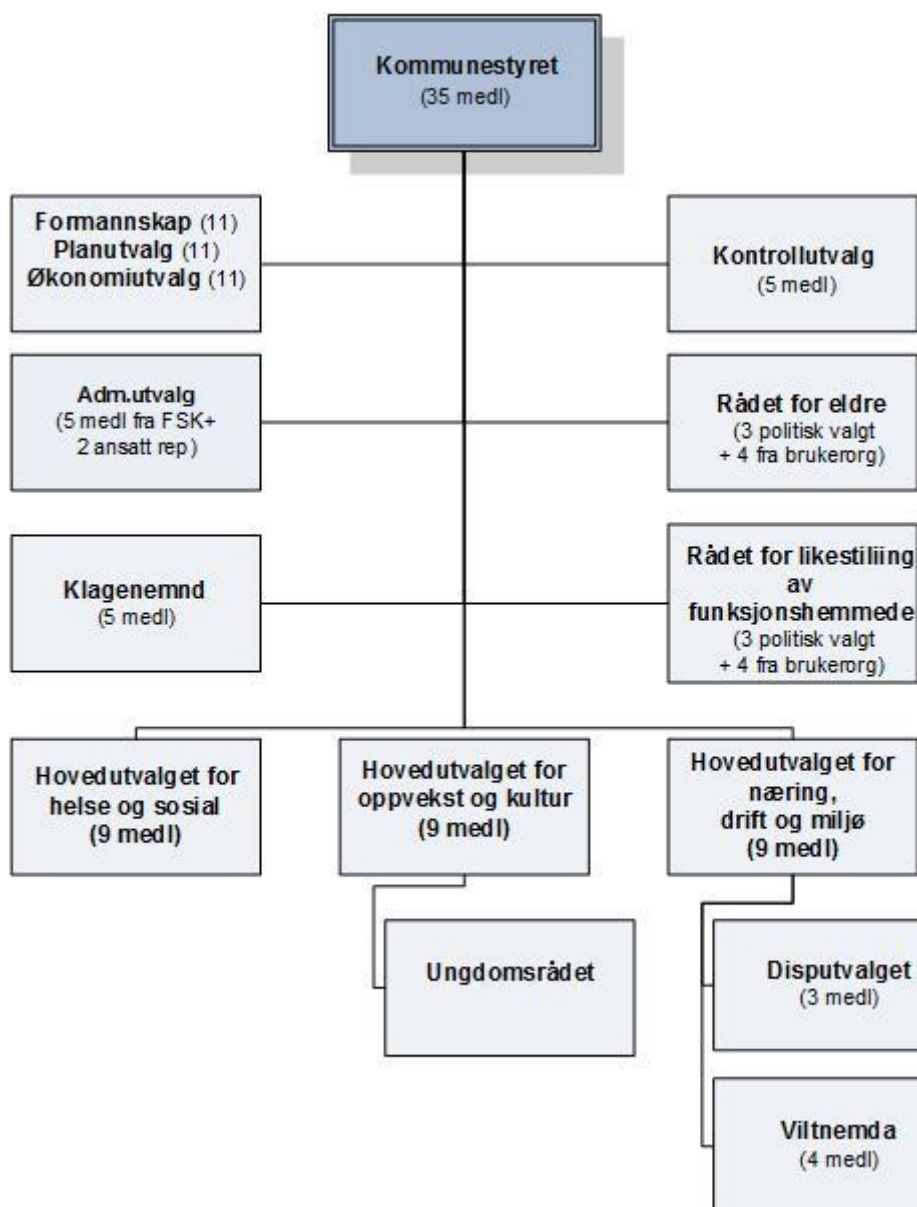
Kommunestyret
(35 medl)

Formannskap (11)
Planutvalg (11)
Økonomiutvalg (11)

Kontrollutvalg
(5 medl)

Adm.utvalg
(5 medl fra FSK+
2 ansatt rep)

Rådet for eldre
(3 politisk valgt
+ 4 fra brukerorg)

Klagenemnd
(5 medl)

Rådet for likestiliing
av
funksjonshemmede
(3 politisk valgt
+ 4 fra brukerorg)

Hovedutvalget for
helse og sosial
(9 medl)

Hovedutvalget for
oppvekst og kultur
(9 medl)

Hovedutvalget for
næring,
drift og miljø
(9 medl)

Ungdomsrådet

Disputvalget
(3 medl)

Viltnemda
(4 medl)